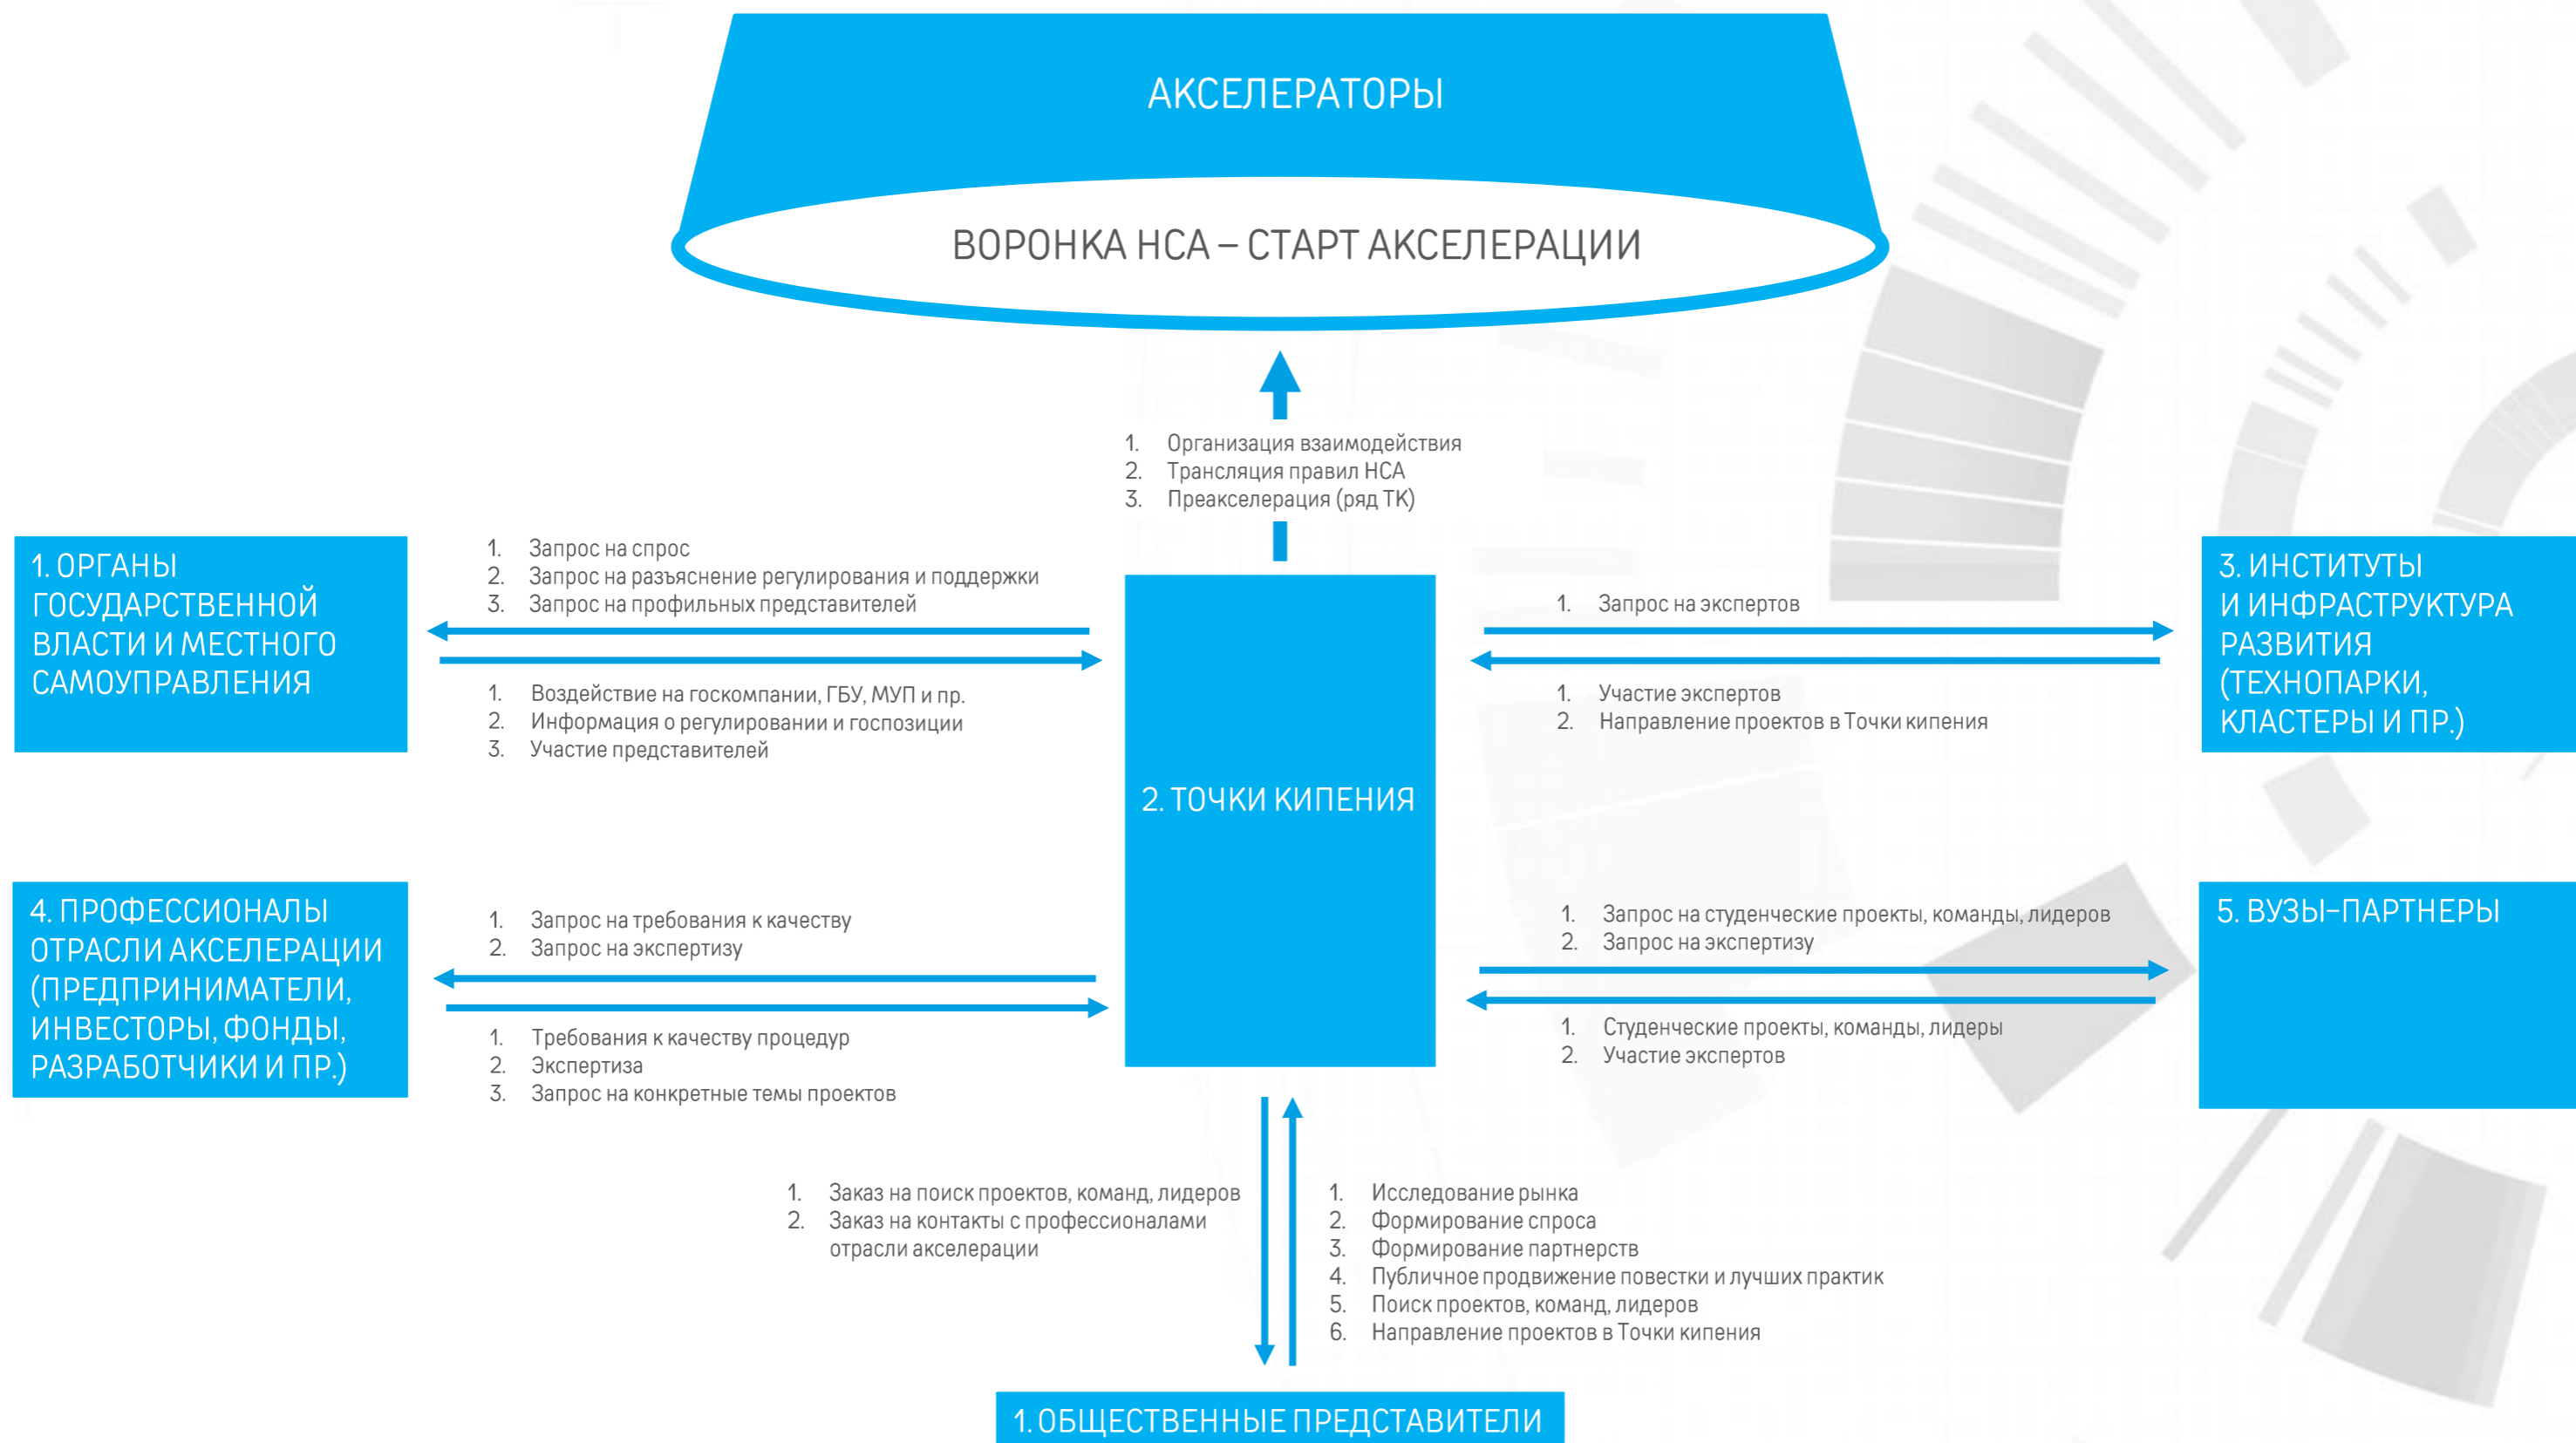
АКСЕЛЕРАТОРЫ

ВОРОНКА НСА – СТАРТ АКСЕЛЕРАЦИИ

1. Организация взаимодействия
2. Трансляция правил НСА
3. Преакселерация (ряд ТК)

1. ОРГАНЫ ГОСУДАРСТВЕННОЙ ВЛАСТИ И МЕСТНОГО САМОУПРАВЛЕНИЯ

1. Запрос на спрос
2. Запрос на разъяснение регулирования и поддержки
3. Запрос на профильных представителей

1. Воздействие на госкомпании, ГБУ, МУП и пр.
2. Информация о регулировании и госпозиции
3. Участие представителей

2. ТОЧКИ КИПЕНИЯ

1. Запрос на экспертов

1. Участие экспертов
2. Направление проектов в Точки кипения

3. ИНСТИТУТЫ И ИНФРАСТРУКТУРА РАЗВИТИЯ (ТЕХНОПАРКИ, КЛАСТЕРЫ И ПР.)

4. ПРОФЕССИОНАЛЫ ОТРАСЛИ АКСЕЛЕРАЦИИ (ПРЕДПРИНИМАТЕЛИ, ИНВЕСТОРЫ, ФОНДЫ, РАЗРАБОТЧИКИ И ПР.)

1. Запрос на требования к качеству
2. Запрос на экспертизу

1. Требования к качеству процедур
2. Экспертиза
3. Запрос на конкретные темы проектов

1. Запрос на студенческие проекты, команды, лидеров
2. Запрос на экспертизу

1. Студенческие проекты, команды, лидеры
2. Участие экспертов

5. ВУЗЫ-ПАРТНЕРЫ

1. Заказ на поиск проектов, команд, лидеров
2. Заказ на контакты с профессионалами отрасли акселерации

1. Исследование рынка
2. Формирование спроса
3. Формирование партнерств
4. Публичное продвижение повестки и лучших практик
5. Поиск проектов, команд, лидеров
6. Направление проектов в Точки кипения

1. ОБЩЕСТВЕННЫЕ ПРЕДСТАВИТЕЛИ